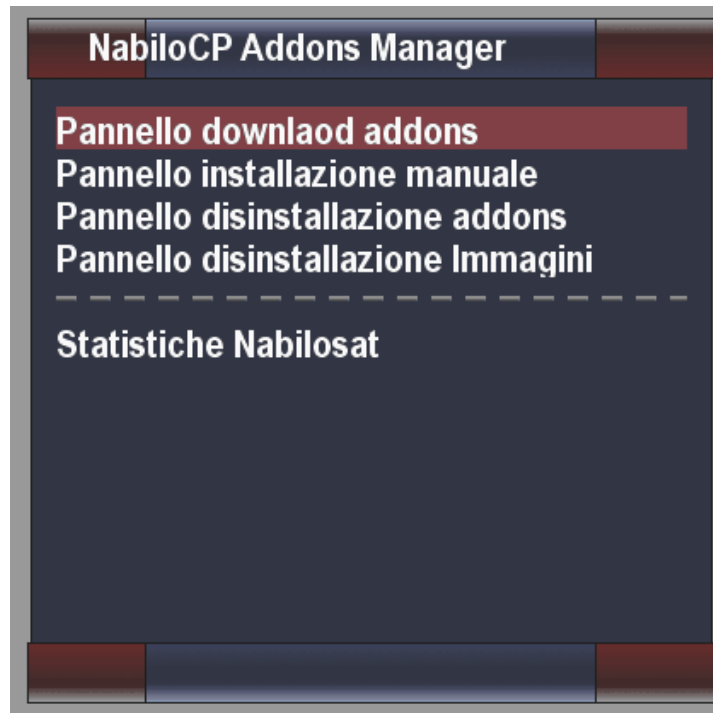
NabiloCP Addons Manager

Pannello downlaod addons
Pannello installazione manuale
Pannello disinstallazione addons
Pannello disinstallazione Immagini
- - - - - - - - - - - - - - - - - - - - -
Statistiche Nabilosat